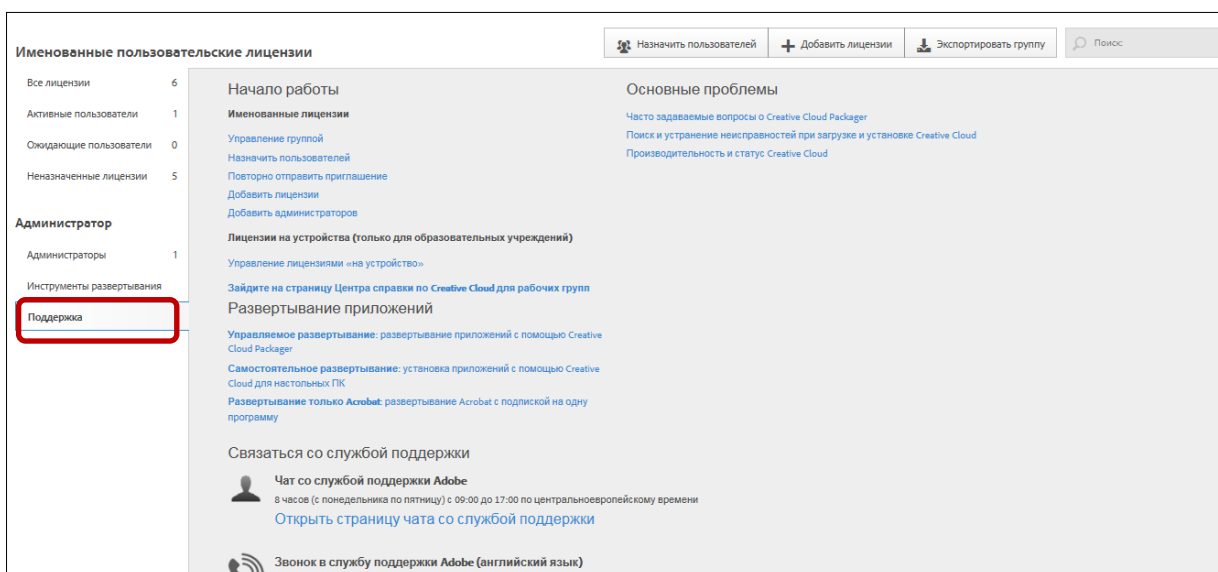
Именованные пользовательские лицензии

Назначить пользователей | Добавить лицензии | Экспортировать группу | Поиск

| | |
|---|---|
| Все лицензии | 6 |
| Активные пользователи | 1 |
| Ожидающие пользователи | 0 |
| Неназначенные лицензии | 5 |

Администратор

| | |
|---|---|
| Администраторы | 1 |
| Инструменты развертывания | |
| Поддержка | |

Начало работы

Именованные лицензии

Управление группой
Назначить пользователей
Повторно отправить приглашение
Добавить лицензии
Добавить администраторов

Лицензии на устройства (только для образовательных учреждений)

Управление лицензиями «на устройство»

Зайдите на страницу Центра справки по Creative Cloud для рабочих групп

Развертывание приложений

Управляемое развертывание: развертывание приложений с помощью Creative Cloud Packager
Самостоятельное развертывание: установка приложений с помощью Creative Cloud для настольных ПК
Развертывание только Acrobat: развертывание Acrobat с подпиской на одну программу

Связаться со службой поддержки

Чат со службой поддержки Adobe
8 часов (с понедельника по пятницу) с 09:00 до 17:00 по центральноевропейскому времени
Открыть страницу чата со службой поддержки

Звонок в службу поддержки Adobe (английский язык)

Основные проблемы

Часто задаваемые вопросы о Creative Cloud Packager
Поиск и устранение неисправностей при загрузке и установке Creative Cloud
Производительность и статус Creative Cloud